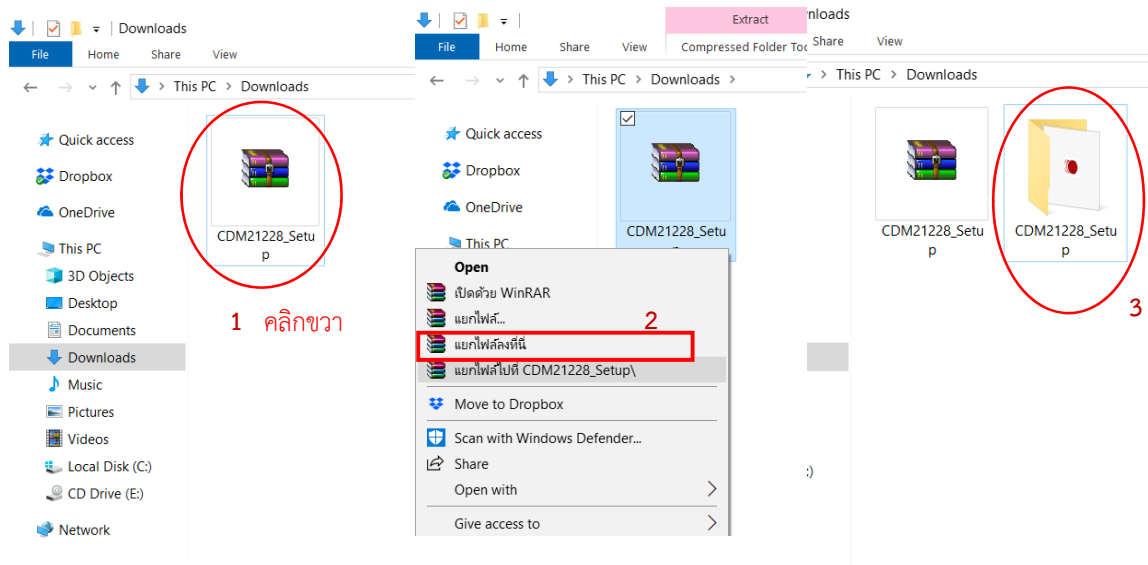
Downloads

File Home Share View

This PC > Downloads

Quick access
Dropbox
OneDrive
This PC
3D Objects
Desktop
Documents
Downloads
Music
Pictures
Videos
Local Disk (C:)
CD Drive (E:)
Network

CDM21228_Setup

1 คลิกขวา

Extract

File Home Share View Compressed Folder Too

This PC > Downloads >

Quick access
Dropbox
OneDrive
This PC

CDM21228_Setu

Open
เปิดด้วย WinRAR
แยกไฟล์...
แยกไฟล์ลงที่นี่
แยกไฟล์ไปที่ CDM21228_Setup\
Move to Dropbox
Scan with Windows Defender...
Share
Open with
Give access to

2

:)

nloads

Share View

This PC > Downloads

CDM21228_Setup

CDM21228_Setup

3